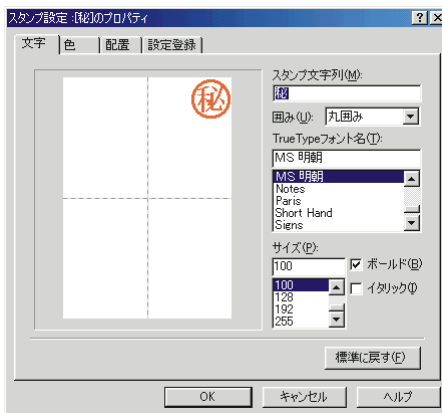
スタンプ設定 :[秘]のプロパティ ? X

文字 | 色 | 配置 | 設定登録

秘

スタンプ文字列(M):
秘

囲み(U): 丸囲み

TrueTypeフォント名(T):
MS 明朝

MS 明朝
Notes
Paris
Short Hand
Signs

サイズ(P):
100

ボールド(B)

イタリック(I)

100
128
192
255

標準に戻す(E)

OK キャンセル ヘルプ